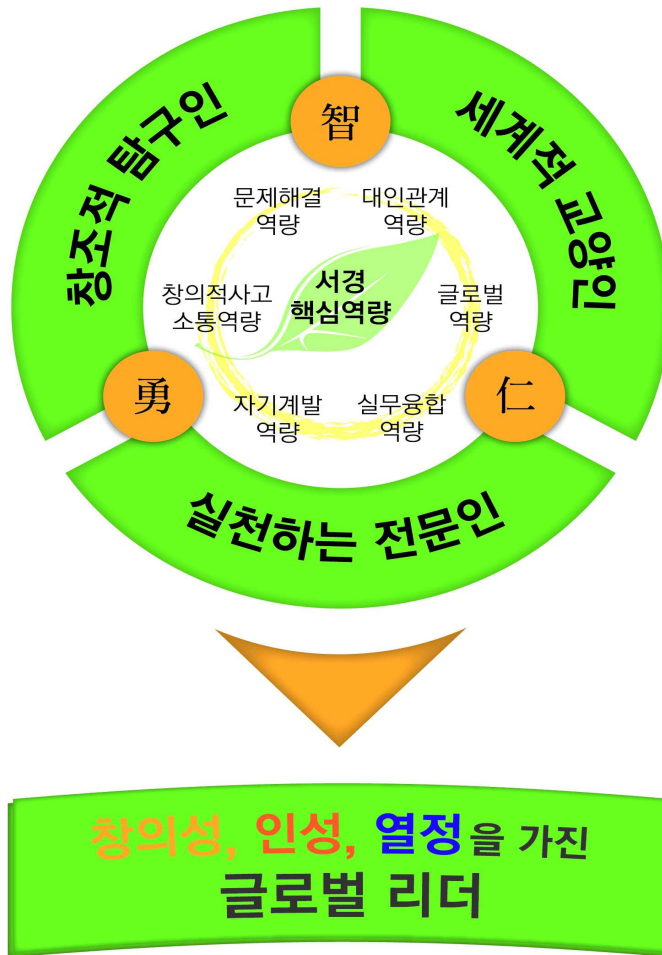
창조적 탐구인

智

세계적 교양인

문제해결 역량

대인관계 역량

창의적사고 소통역량

서경 핵심역량

글로벌 역량

勇

자기계발 역량

실무융합 역량

仁

실천하는 전문인

창의성, 인성, 열정을 가진
글로벌 리더